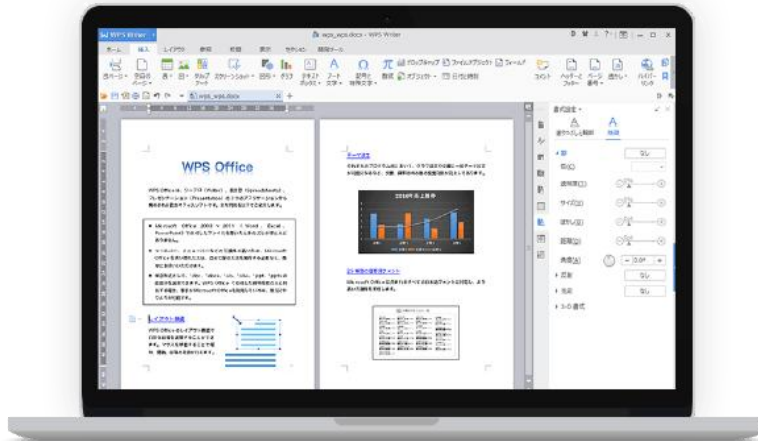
WPS Writer

wps_wps.docx - WPS Writer

ホーム 挿入 レイアウト 参照 校閲 表示 セクション 開発ツール

wps_wps.docx

WPS Office

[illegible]

レイアウト機能

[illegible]

データ分析

2016年 売上推移

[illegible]

書式設定

なし

なし

なし

なし